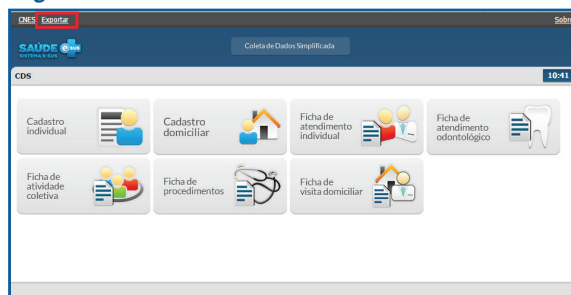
CNES Exportar Sobr

SAÚDE e-SUS SISTEMA E-SUS

Coleta de Dados Simplificada

CDS 10:41

Cadastro individual

Cadastro domiciliar

Ficha de atendimento individual

Ficha de atendimento odontológico

Ficha de atividade coletiva

Ficha de procedimentos

Ficha de visita domiciliar